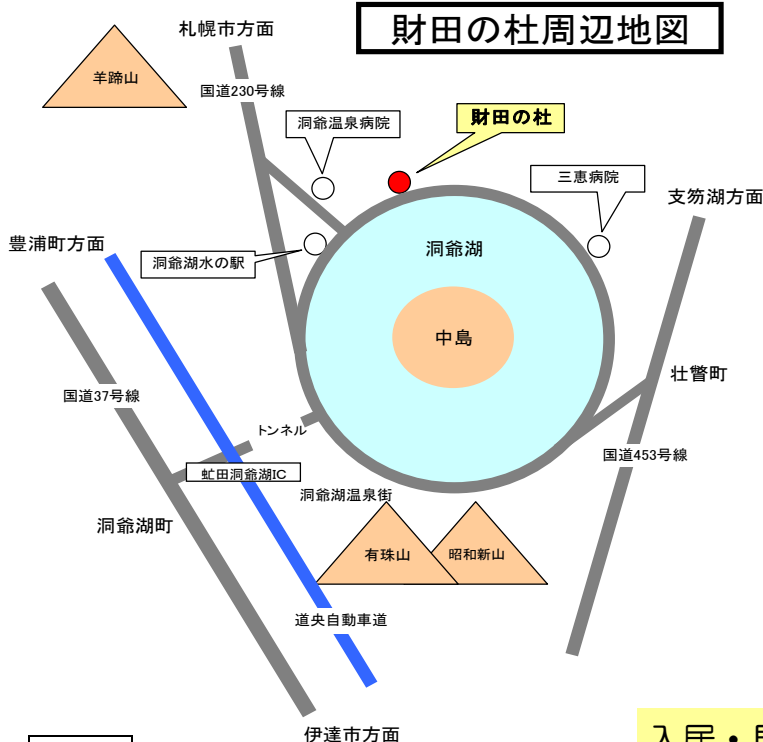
財田の杜周辺地図

札幌市方面

羊蹄山

国道230号線

洞爺温泉病院

財田の杜

三恵病院

支笏湖方面

豊浦町方面

洞爺湖水の駅

洞爺湖

中島

壮瞥町

国道37号線

トンネル

国道453号線

虻田洞爺湖IC

洞爺湖温泉街

洞爺湖町

有珠山

昭和新山

道央自動車道

伊達市方面

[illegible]